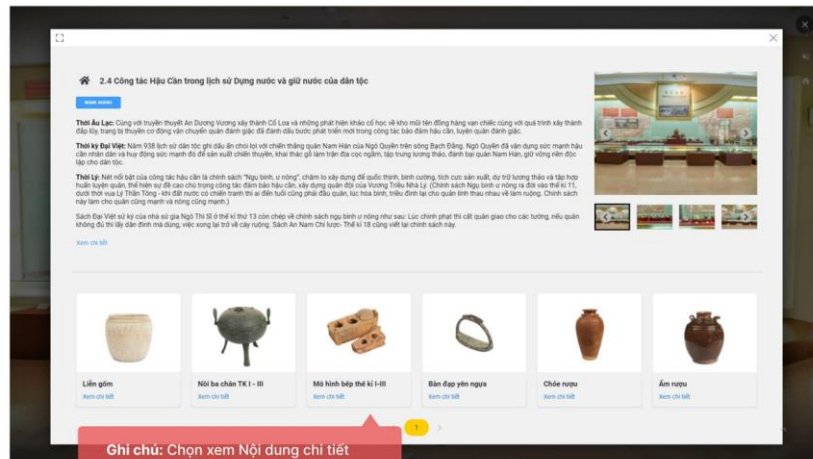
2.4 Công tác Hậu Cần trong lịch sử Dựng nước và giữ nước của dân tộc

Thời Âu Lạc: Cùng với truyền thuyết An Dương Vương xây thành Cổ Loa và những phát hiện khảo cổ học về kho mũi tên đồng hàng vạn chiếc cùng với quá trình xây thành đắp lũy, trang bị thuyền cơ động vận chuyển quân đánh giặc đã đánh dấu bước phát triển mới trong công tác bảo đảm hậu cần, luyện quân đánh giặc.

Thời kỳ Đại Việt: Năm 938 lịch sử dân tộc ghi dấu ấn chói lọi với chiến thắng quân Nam Hán của Ngô Quyền trên sông Bạch Đằng. Ngô Quyền đã vận dụng sức mạnh hậu cần nhân dân và huy động sức mạnh đó để sản xuất chiến thuyền, khai thác gỗ làm trận địa cọc ngầm, tập trung lương thảo, đánh bại quân Nam Hán, giữ vững nền độc lập cho dân tộc.

Thời Lý: Nét nổi bật của công tác hậu cần là chính sách "Ngụ binh, ư nông", chăm lo xây dựng để quốc thịnh, binh cường, tích cực sản xuất, dự trữ lương thảo và tập hợp huấn luyện quân, thể hiện sự đề cao chủ trọng công tác đảm bảo hậu cần, xây dựng quân đội của Vương Triều Nhà Lý. (Chính sách Ngụ binh ư nông ra đời vào thế kỉ 11, dưới thời vua Lý Thái Tông - khi đất nước có chiến tranh thì ai đến tuổi cũng phải đầu quân, lúc hòa bình, triều đình lại cho quân lính thay nhau về làm ruộng. Chính sách này làm cho quân cũng mạnh và nông cũng mạnh.)

Sách Đại Việt sử ký của nhà sử gia Ngô Thì Sĩ ở thế kỉ thứ 13 còn chép về chính sách ngụ binh ư nông như sau: Lúc chính phạt thì cất quân giao cho các tướng, nếu quân không đủ thì lấy dân đinh mà dùng, việc xong lại trở về cày ruộng. Sách An Nam Chí lược- Thế kỉ 18 cũng viết lại chính sách này.

Xem chi tiết

Liễn gốm
Xem chi tiết

Nồi ba chân TK I - III
Xem chi tiết

Mô hình bếp thế kỉ I-III
Xem chi tiết

Bàn đạp yên ngựa
Xem chi tiết

Chóe rượu
Xem chi tiết

Âm rượu
Xem chi tiết

1

Ghi chú: Chọn xem Nội dung chi tiết